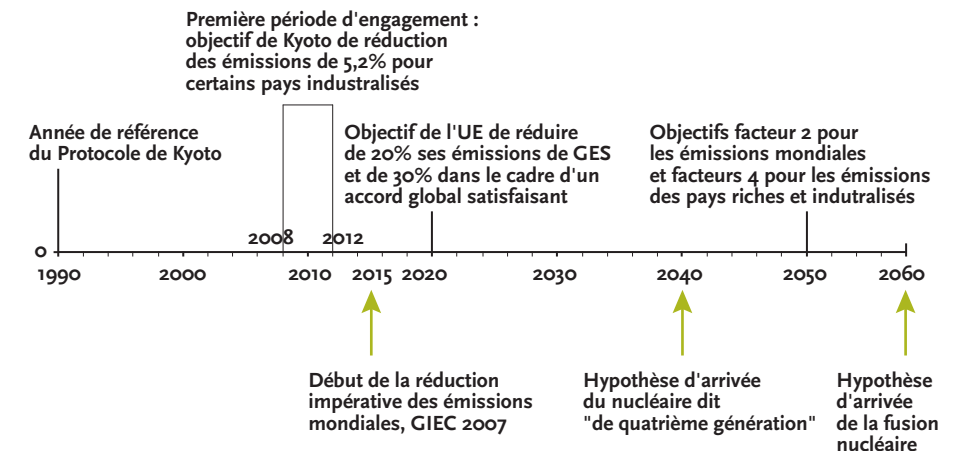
Première période d'engagement : objectif de Kyoto de réduction des émissions de 5,2% pour certains pays industralisés

Année de référence du Protocole de Kyoto

Objectif de l'UE de réduire de 20% ses émissions de GES et de 30% dans le cadre d'un accord global satisfaisant

Objectifs facteur 2 pour les émissions mondiales et facteurs 4 pour les émissions des pays riches et indutralisés

0

2008

2012

1990

2000

2010

2015

2020

2030

2040

2050

2060

Début de la réduction impérative des émissions mondiales, GIEC 2007

Hypothèse d'arrivée du nucléaire dit "de quatrième génération"

Hypothèse d'arrivée de la fusion nucléaire